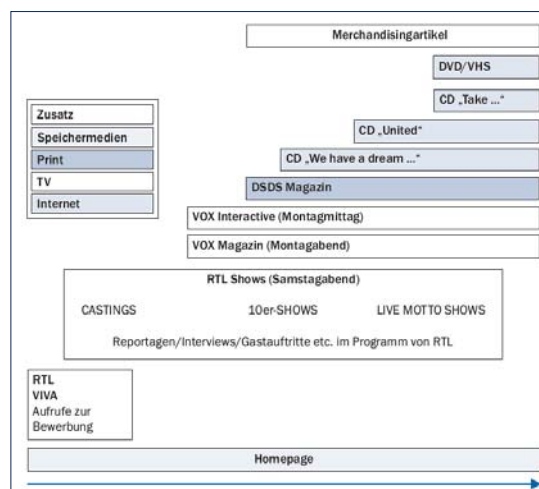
Merchandisingartikel

DVD/VHS

CD „Take ..."

CD „United"

CD „We have a dream ..."

DSDS Magazin

VOX Interactive (Montagmittag)

VOX Magazin (Montagabend)

Zusatz
Speichermedien
Print
TV
Internet

RTL Shows (Samstagabend)

CASTINGS

10er-SHOWS

LIVE MOTTO SHOWS

Reportagen/Interviews/Gastauftritte etc. im Programm von RTL

RTL
VIVA
Aufrufe zur Bewerbung

Homepage